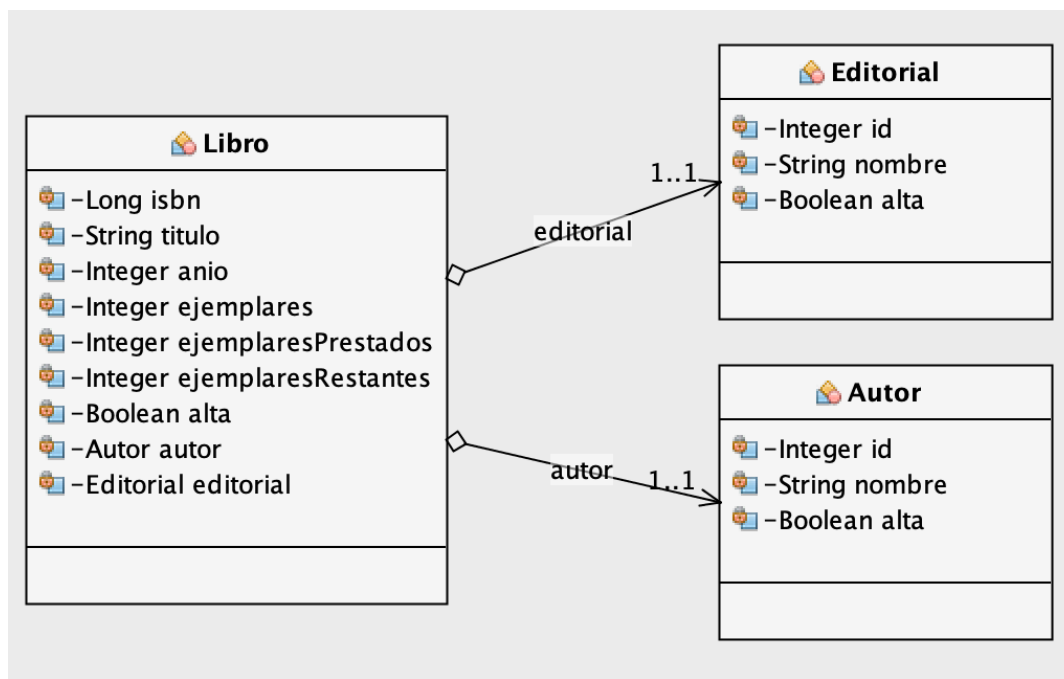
Libro
-Long isbn
-String titulo
-Integer anio
-Integer ejemplares
-Integer ejemplaresPrestados
-Integer ejemplaresRestantes
-Boolean alta
-Autor autor
-Editorial editorial

editorial
1..1

Editorial
-Integer id
-String nombre
-Boolean alta

autor
1..1

Autor
-Integer id
-String nombre
-Boolean alta